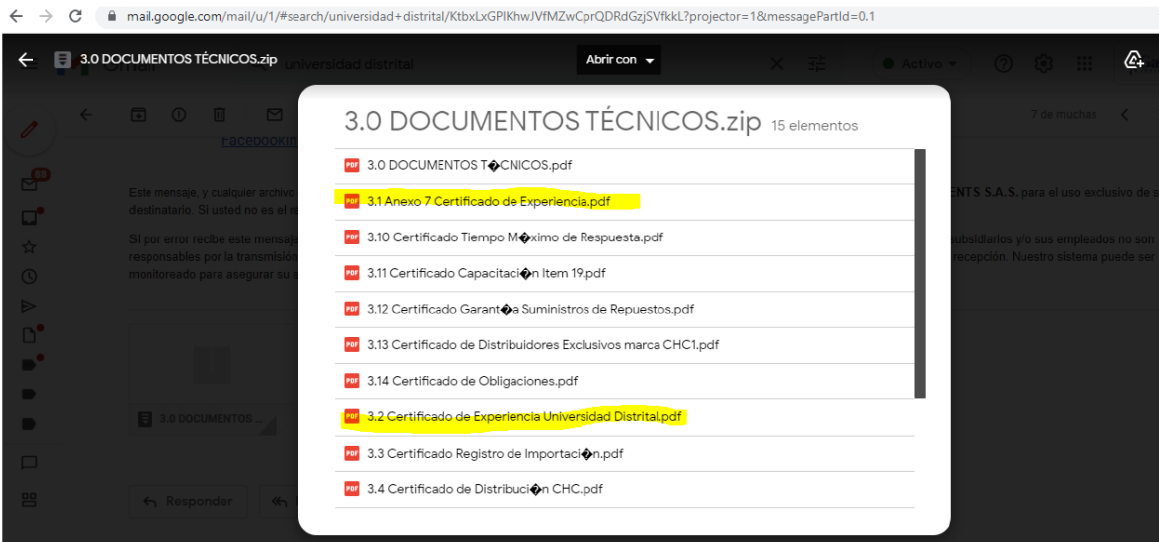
mail.google.com/mail/u/1/#search/universidad+distrital/KtbxLxGPlKhwJVfMZwCprQDRdGzjSVfkkL?projector=1&messagePartId=0.1

3.0 DOCUMENTOS TÉCNICOS.zip

Abrir con

universidad distrital

Activo

7 de muchas

Facebook

Este mensaje, y cualquier archivo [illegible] ENTS S.A.S. para el uso exclusivo de s destinatario. Si usted no es el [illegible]

Si por error recibe este mensaje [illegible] subsidiarios y/o sus empleados no son responsables por la transmisión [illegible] recepción. Nuestro sistema puede ser monitoreado para asegurar su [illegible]

3.0 DOCUMENTOS ...

Responder

3.0 DOCUMENTOS TÉCNICOS.zip 15 elementos

3.0 DOCUMENTOS T�CNICOS.pdf

3.1 Anexo 7 Certificado de Experiencia.pdf

3.10 Certificado Tiempo M�ximo de Respuesta.pdf

3.11 Certificado Capacitaci�n Item 19.pdf

3.12 Certificado Garant�a Suministros de Repuestos.pdf

3.13 Certificado de Distribuidores Exclusivos marca CHC1.pdf

3.14 Certificado de Obligaciones.pdf

3.2 Certificado de Experiencia Universidad Distrital.pdf

3.3 Certificado Registro de Importaci�n.pdf

3.4 Certificado de Distribuci�n CHC.pdf